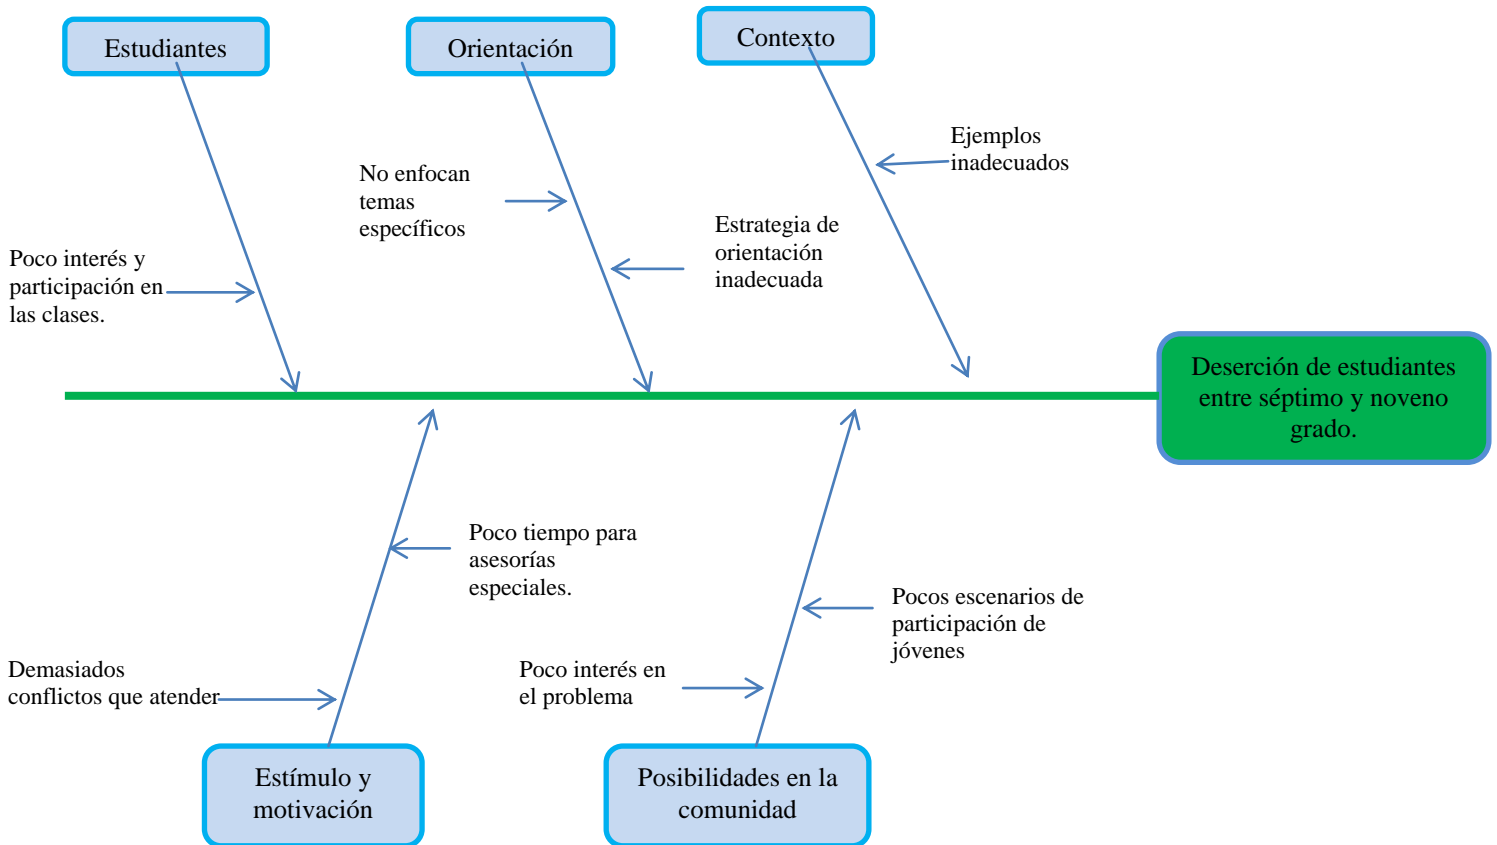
Estudiantes

Orientación

Contexto

Ejemplos inadecuados

No enfocan temas específicos

Estrategia de orientación inadecuada

Poco interés y participación en las clases.

Deserción de estudiantes entre séptimo y noveno grado.

Poco tiempo para asesorías especiales.

Pocos escenarios de participación de jóvenes

Demasiados conflictos que atender

Poco interés en el problema

Estímulo y motivación

Posibilidades en la comunidad